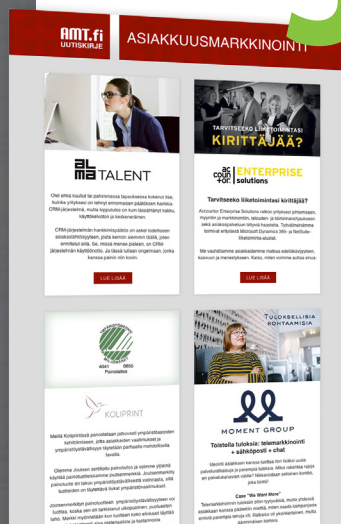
AMT.fi UUTISKIRJE

ASIAKKUUSMARKKINOINTI

alma TALENT

Olet ehkä kuullut tai pahimmassa tapauksessa kokenut itse, kuinka yrityksen on tehnyt ensimmäisen päätöksen hankkia CRM-järjestelmä, mutta lopputulos on kuin täsmälleen: kaikki käyttäjät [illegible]

CRM-järjestelmän hankintaprojektiin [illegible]

Lue lisää

TARVITSEEKO LIIKETOIMINTASI KIRITTÄJÄÄ?

accountor ENTERPRISE solutions

Tarvitseeko liiketoimintasi kirittäjää?

Accountor Enterprise Solutions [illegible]

Lue lisää

4041 0855 Painotuote

KOLIPRINT

Meillä Koliprintissä panostetaan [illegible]

TULOKSELLISIA KOHTAAMISIA

MOMENT GROUP

Toimivia tuloksia: telemarkkinointi + sähköposti + chat

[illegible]

Case "We Want More"

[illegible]